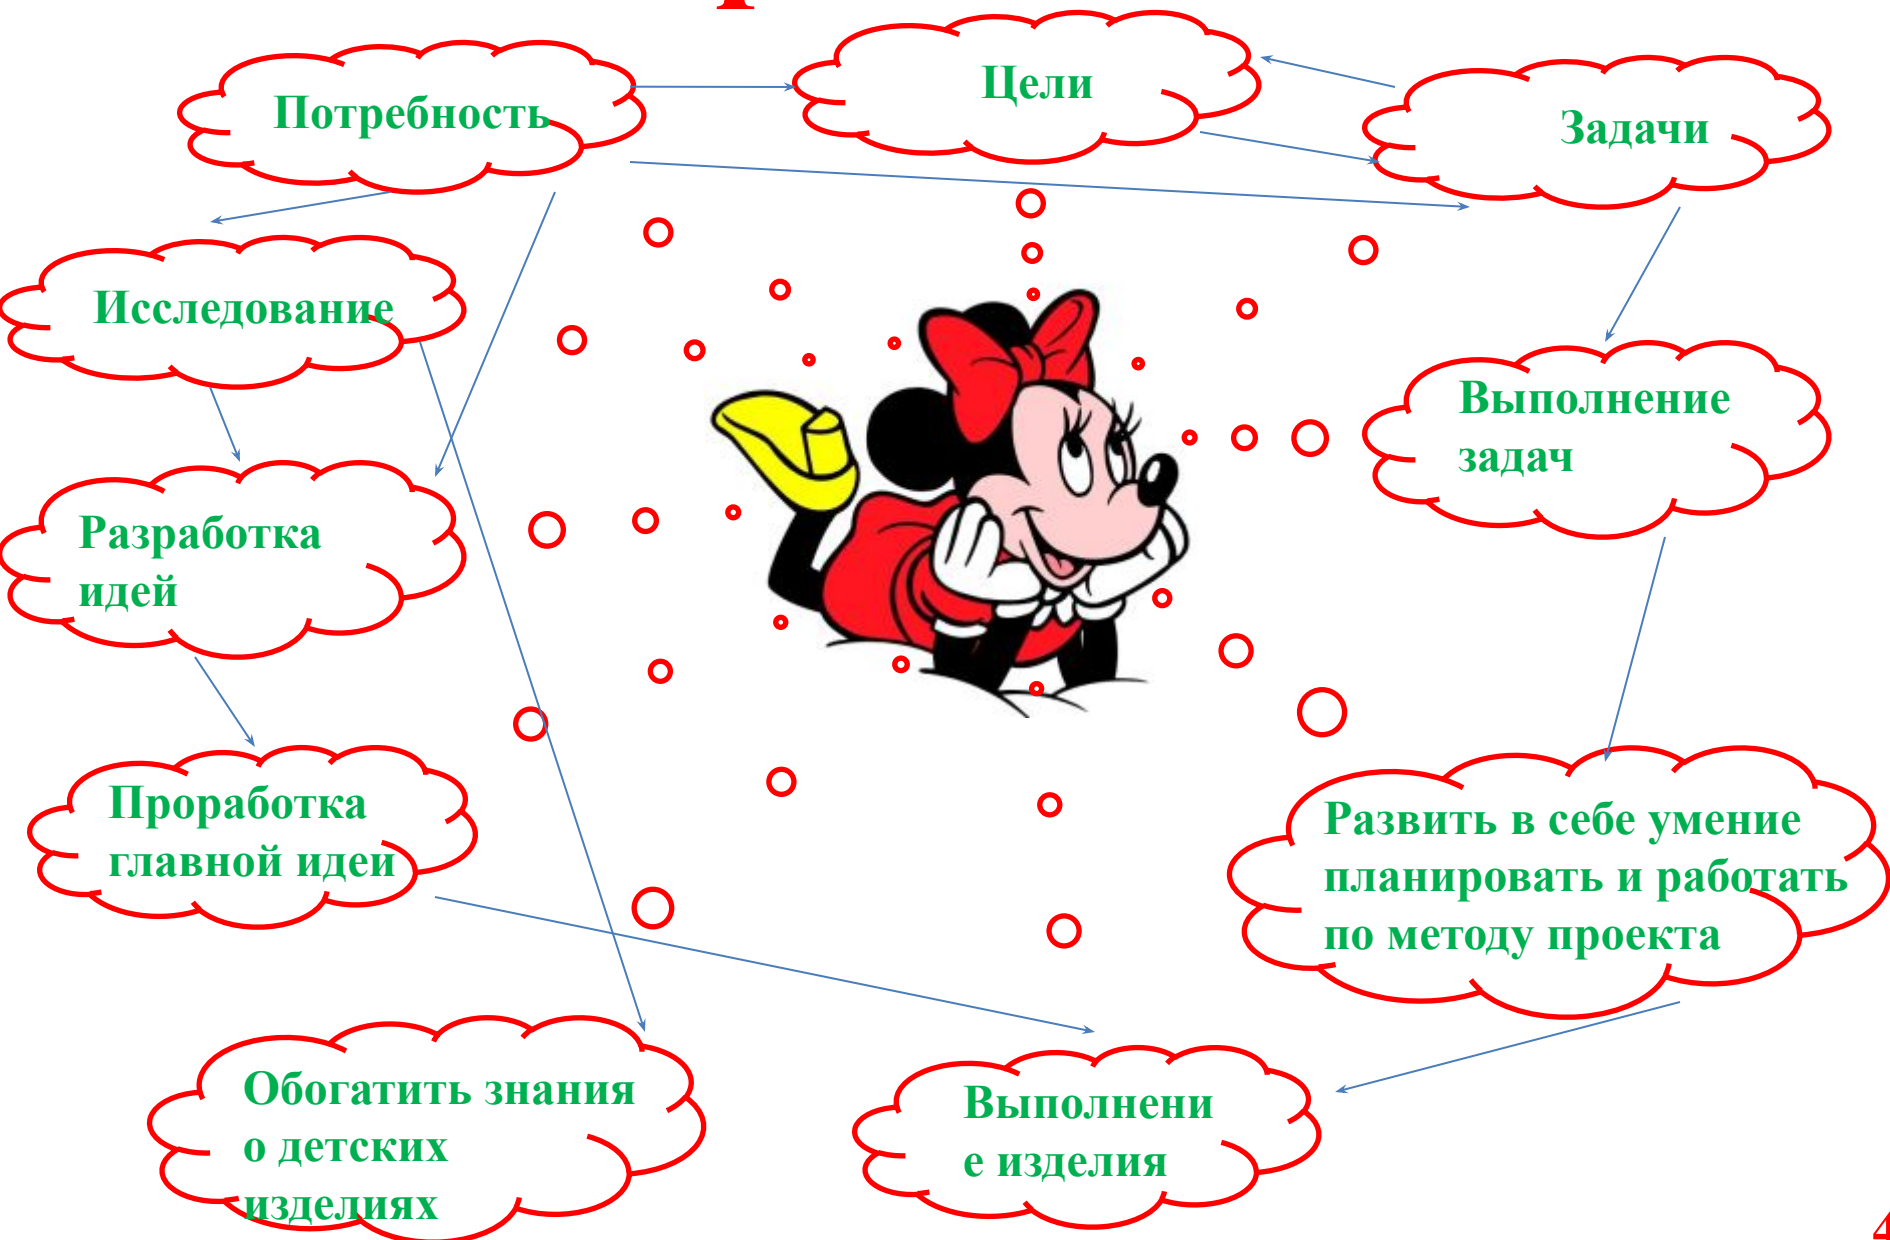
Потребность

Цели

Задачи

Исследование

Выполнение задач

Разработка идей

Проработка главной идеи

Развить в себе умение планировать и работать по методу проекта

Обогатить знания о детских изделиях

Выполнени е изделия

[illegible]